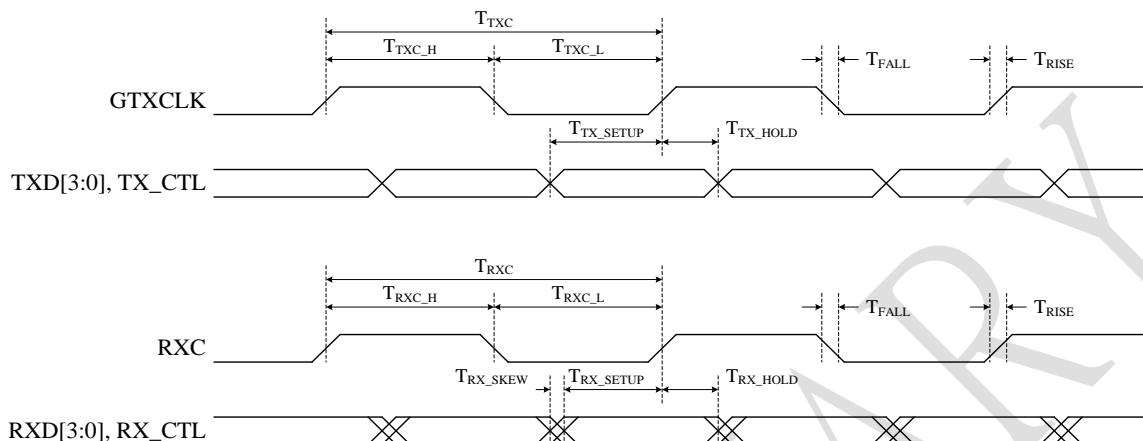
$T_{TXC}$

$T_{TXC\_H}$ $T_{TXC\_L}$ $T_{FALL}$ $T_{RISE}$

GTXCLK

$T_{TX\_SETUP}$ $T_{TX\_HOLD}$

TXD[3:0], TX_CTL

$T_{RXC}$

$T_{RXC\_H}$ $T_{RXC\_L}$ $T_{FALL}$ $T_{RISE}$

RXC

$T_{RX\_SKEW}$ $T_{RX\_SETUP}$ $T_{RX\_HOLD}$

RXD[3:0], RX_CTL

ARY